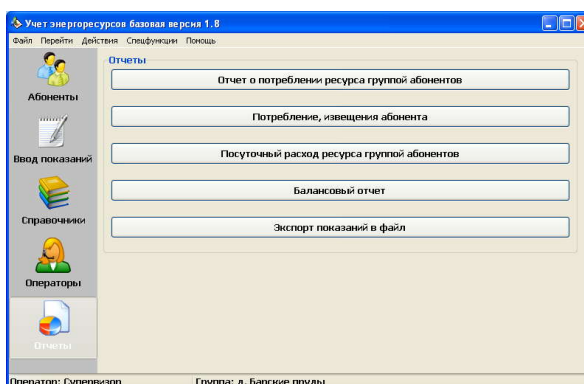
Учет энергоресурсов базовая версия 1.8

Файл Перейти Действия Спецфункции Помощь

Абоненты

Ввод показаний

Справочники

Операторы

Отчеты

Отчеты

Отчет о потреблении ресурса группой абонентов

Потребление, извещения абонента

Посуточный расход ресурса группой абонентов

Балансовый отчет

Экспорт показаний в файл

Оператор: Супервизор

Группа: д. Барские пруды